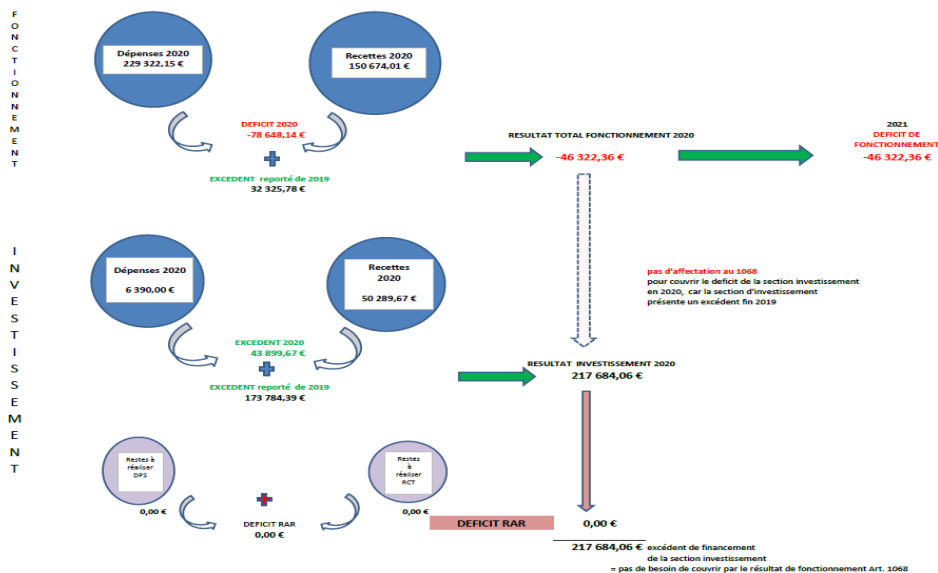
FONCTIONNEMENT

Dépenses 2020
229 322,15 €

Recettes 2020
150 674,01 €

DEFICIT 2020
-78 648,14 €

EXCEDENT reporté de 2019
32 325,78 €

RESULTAT TOTAL FONCTIONNEMENT 2020
-46 322,36 €

2021
DEFICIT DE FONCTIONNEMENT
-46 322,36 €

INVESTISSEMENT

Dépenses 2020
6 390,00 €

Recettes 2020
50 289,67 €

pas d'affectation au 1068
pour couvrir le deficit de la section investissement en 2020, car la section d'investissement présente un excédent fin 2019

EXCEDENT 2020
43 899,67 €

EXCEDENT reporté de 2019
173 784,39 €

RESULTAT INVESTISSEMENT 2020
217 684,06 €

Restes à réaliser DPS

Restes à réaliser RCT

0,00 €

0,00 €

DEFICIT RAR
0,00 €

DEFICIT RAR
0,00 €

217 684,06 € excédent de financement de la section investissement
= pas de besoin de couvrir par le résultat de fonctionnement Art. 1068